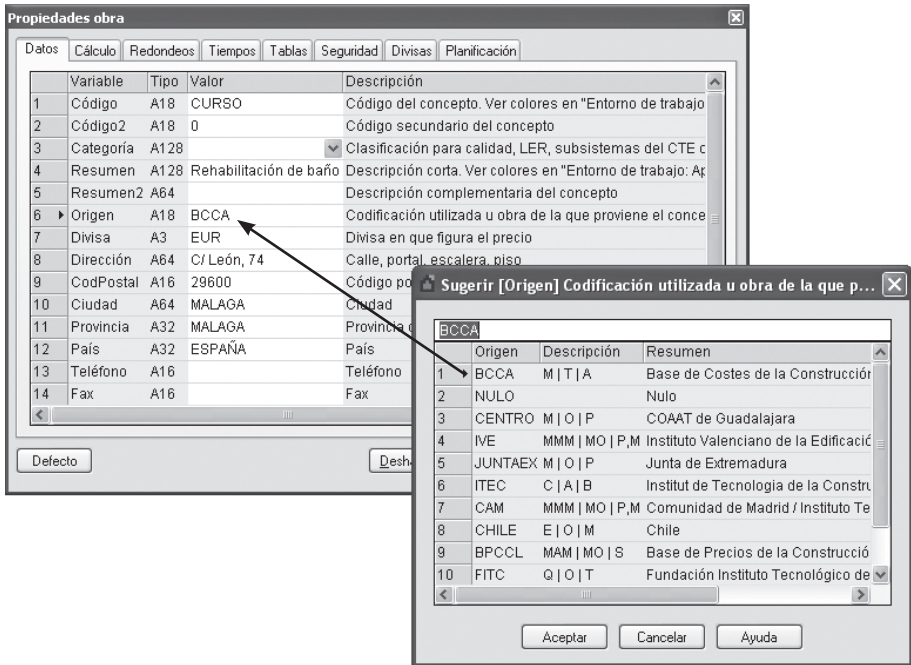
Propiedades obra

Datos | Cálculo | Redondeos | Tiempos | Tablas | Seguridad | Divisas | Planificación

| | Variable | Tipo | Valor | Descripción |
|---|---|---|---|---|
| 1 | Código | A18 | CURSO | Código del concepto. Ver colores en "Entorno de trabajo |
| 2 | Código2 | A18 | 0 | Código secundario del concepto |
| 3 | Categoría | A128 | | Clasificación para calidad, LER, subsistemas del CTE c |
| 4 | Resumen | A128 | Rehabilitación de baño | Descripción corta. Ver colores en "Entorno de trabajo: Ap |
| 5 | Resumen2 | A64 | | Descripción complementaria del concepto |
| 6 | Origen | A18 | BCCA | Codificación utilizada u obra de la que proviene el conce |
| 7 | Divisa | A3 | EUR | Divisa en que figura el precio |
| 8 | Dirección | A64 | C/ León, 74 | Calle, portal, escalera, piso |
| 9 | CodPostal | A16 | 29600 | Código po |
| 10 | Ciudad | A64 | MALAGA | Ciudad |
| 11 | Provincia | A32 | MALAGA | Provincia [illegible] |
| 12 | País | A32 | ESPAÑA | País |
| 13 | Teléfono | A16 | | Teléfono |
| 14 | Fax | A16 | | Fax |

Defecto
Desha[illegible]

Sugerir [Origen] Codificación utilizada u obra de la que p...

BCCA

| | Origen | Descripción | Resumen |
|---|---|---|---|
| 1 | BCCA | M \| T \| A | Base de Costes de la Construcción |
| 2 | NULO | | Nulo |
| 3 | CENTRO | M \| O \| P | COAAT de Guadalajara |
| 4 | IVE | MMM \| MO \| P,M | Instituto Valenciano de la Edificació |
| 5 | JUNTAEX | M \| O \| P | Junta de Extremadura |
| 6 | ITEC | C \| A \| B | Institut de Tecnologia de la Constru |
| 7 | CAM | MMM \| MO \| P,M | Comunidad de Madrid / Instituto Te |
| 8 | CHILE | E \| O \| M | Chile |
| 9 | BPCCL | MAM \| MO \| S | Base de Precios de la Construcció |
| 10 | FITC | Q \| O \| T | Fundación Instituto Tecnológico de |

Aceptar
Cancelar
Ayuda